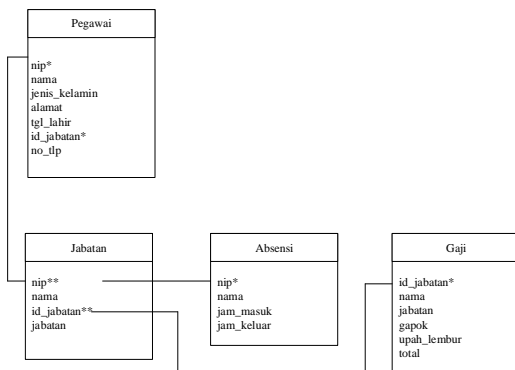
Pegawai

nip*
nama
jenis_kelamin
alamat
tgl_lahir
id_jabatan*
no_tlp

Jabatan

nip**
nama
id_jabatan**
jabatan

Absensi

nip*
nama
jam_masuk
jam_keluar

Gaji

id_jabatan*
nama
jabatan
gapok
upah_lembur
total